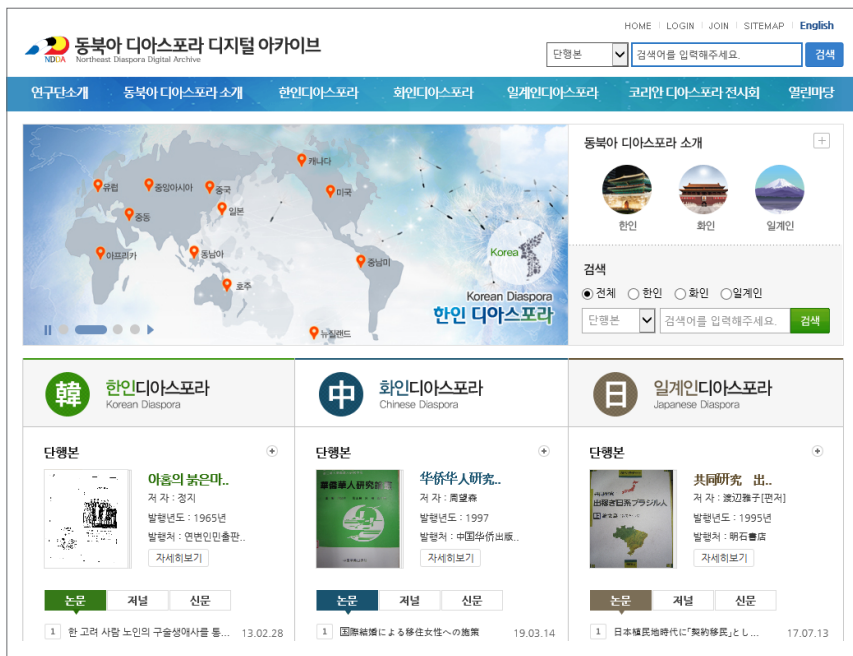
HOME | LOGIN | JOIN | SITEMAP | English

NDDA 동북아 디아스포라 디지털 아카이브
Northeast Diaspora Digital Archive

단행본 | 검색어를 입력해주세요. | 검색

연구단소개 | 동북아 디아스포라 소개 | 한인디아스포라 | 화인디아스포라 | 일계인디아스포라 | 코리안 디아스포라 전시회 | 열린마당

유럽 | 중앙아시아 | 중국 | 캐나다 | 미국 | 일본 | 중동 | 아프리카 | 동남아 | 중남미 | 호주 | 뉴질랜드 | Korea

Korean Diaspora
한인 디아스포라

동북아 디아스포라 소개
한인 | 화인 | 일계인

검색
전체 | 한인 | 화인 | 일계인
단행본 | 검색어를 입력해주세요. | 검색

韓 한인디아스포라
Korean Diaspora

단행본
아홉의 붉은마..
저 자 : 정지
발행년도 : 1965년
발행처 : 연변인민출판..
자세히보기

논문 | 저널 | 신문
1 한 고려 사람 노인의 구술생애사를 통... 13.02.28

中 화인디아스포라
Chinese Diaspora

단행본
华侨华人研究..
저 자 : 周望森
발행년도 : 1997
발행처 : 中国华侨出版..
자세히보기

논문 | 저널 | 신문
1 国際結婚による移住女性への施策 19.03.14

日 일계인디아스포라
Japanese Diaspora

단행본
共同研究 出..
저 자 : 渡辺雅子[편저]
발행년도 : 1995년
발행처 : 明石書店
자세히보기

논문 | 저널 | 신문
1 日本植民地時代に「契約移民」とし... 17.07.13